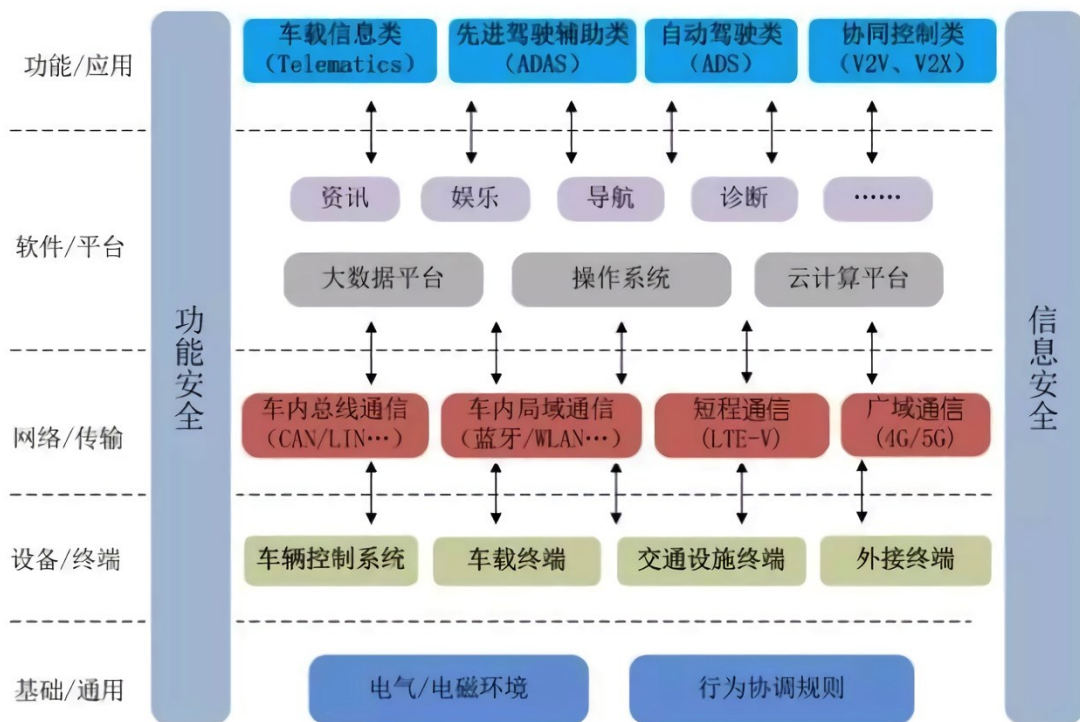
功能/应用

车载信息类
（Telematics）

先进驾驶辅助类
（ADAS）

自动驾驶类
（ADS）

协同控制类
（V2V、V2X）

资讯

娱乐

导航

诊断

……

软件/平台

大数据平台

操作系统

云计算平台

功能安全

信息安全

网络/传输

车内总线通信
（CAN/LIN…）

车内局域通信
（蓝牙/WLAN…）

短程通信
（LTE-V）

广域通信
（4G/5G）

设备/终端

车辆控制系统

车载终端

交通设施终端

外接终端

基础/通用

电气/电磁环境

行为协调规则